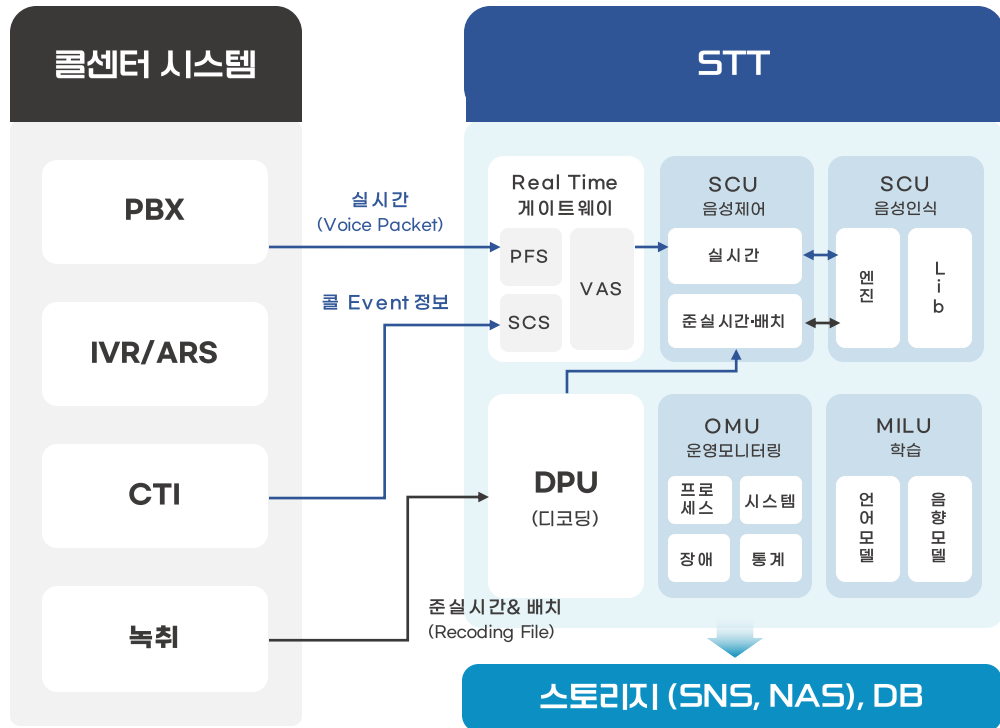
콜센터 시스템

PBX

IVR/ARS

CTI

녹취

실시간
(Voice Packet)

콜 Event 정보

준실시간& 배치
(Recoding File)

STT

Real Time
게이트웨이

PFS

SCS

VAS

SCU
음성제어

실시간

준실시간·배치

SCU
음성인식

엔진

Lib

DPU
(디코딩)

OMU
운영모니터링

프로세스

시스템

장애

통계

MILU
학습

언어모델

음향모델

스토리지 (SNS, NAS), DB